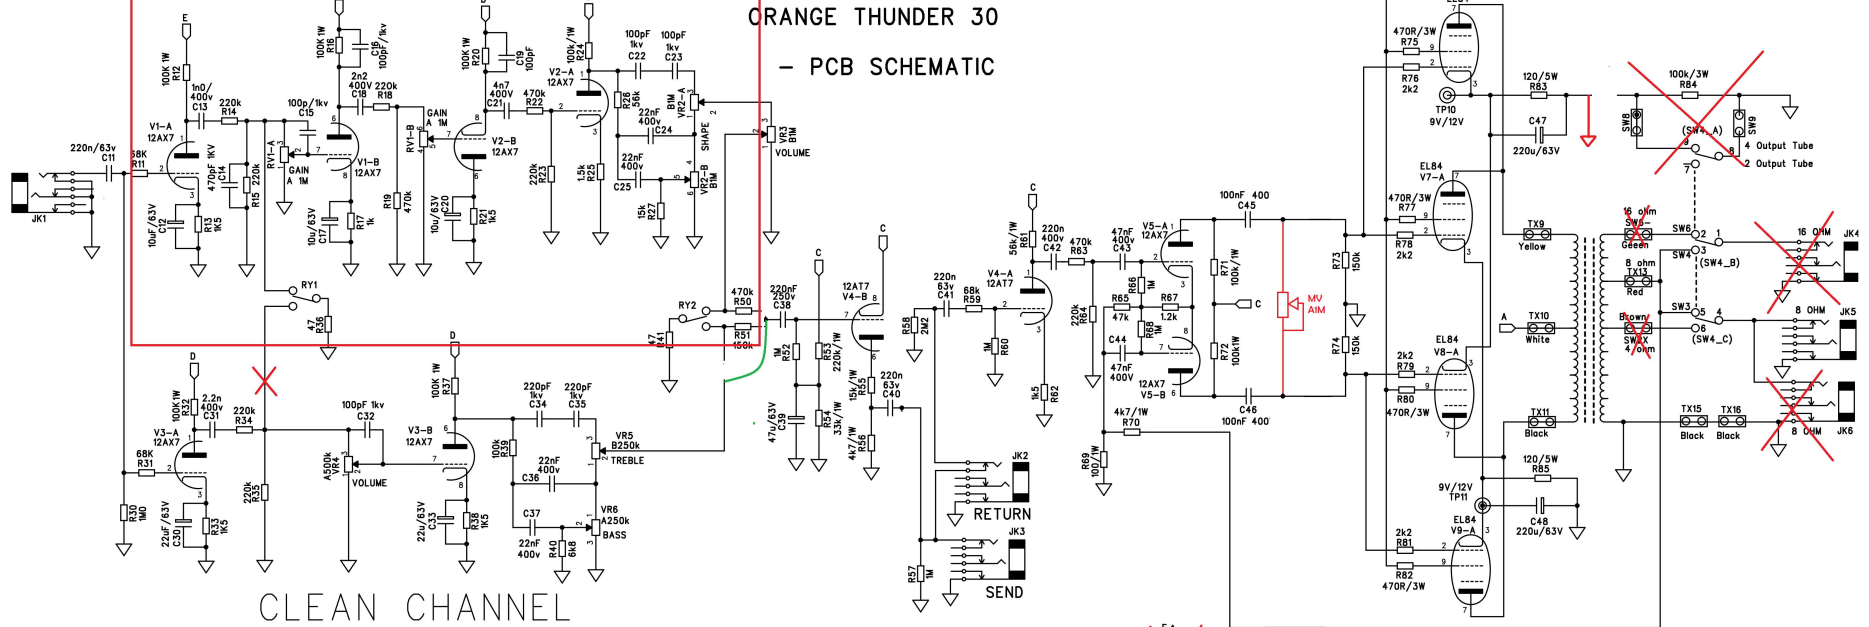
ORANGE THUNDER 30

– PCB SCHEMATIC

E
100K 1W R12
1n0/400v C13
220k R14
V1-A 12AX7
470pF 1KV C14
220k R15
10uF/63V C12
R13 1k5
68K R11
220n/63v C11
JK1
RV1-A GAIN A 1M
100p/1kv C15
100K 1W R16
C16 100pF/1kv
2n2 400V C18
220k R18
V1-B 12AX7
10u/63V C17
R17 1k
R19 470k
RV1-B GAIN A 1M
10u/63V C20
100K 1W R20
C19 100pF
4n7 400V C21
V2-B 12AX7
R21 1k5
470k R22
R23 220k
100k/1W R24
V2-A 12AX7
R26 56k
100pF 1kv C22
100pF 1kv C23
22nF 400v C24
B1M VR2-A
SHAPE
1.5k R25
22nF 400v C25
15k R27
VR2-B B1M
VR3 B1M VOLUME
RY1
47 R36
RY2
47 R41
470k R50
R51 150k
220nF 250v C38
C
12AT7 V4-B
1M R52
R53 220k/1W
47u/63V C39
R54 33k/1W
15k/1W R55
220n 63v C40
4k7/1W R56
R58 2M2
220n 63v C41
68k R59
V4-A 12AT7
1M R60
1k5 R82
56k/1W R61
220n 400v C42
470k R63
R64 220k
47nF 400v C43
R66 1M
R65 47k
R67 1.2k
R68 1M
V5-A 12AX7
C44 47nF 400V
12AX7 V5-B
4k7/1W R70
R69 100/1W
JK2 RETURN
JK3 SEND
R57 1M
100nF 400 C45
R71 100k/1W
C
MV A1M
R72 100k1W
C46 100nF 400
R73 150k
R74 150k
470R/3W R75
R76 2k2
TP10 9V/12V
120/5W R83
C47 220u/63V
EL84 V7-A
470R/3W R77
R78 2k2
TX9 Yellow
A
TX10 White
EL84 V8-A
2k2 R79
R80 470R/3W
TX11 Black
120/5W R85
9V/12V TP11
C48 220u/63V
EL84 V9-A
2k2 R81
R82 470R/3W
100k/3W R84
SW8
(SW4_A)
SW9
4 Output Tube
2 Output Tube
16 ohm SW5 Green
SW6
8 ohm TX13 Red
SW4 (SW4_B)
SW3
Brown SW2 4 ohm
(SW4_C)
16 OHM JK4
8 OHM JK5
8 OHM JK6
TX15 Black
TX16 Black
D
100K1W R32
2.2n 400v C31
V3-A 12AX7
220k R34
68K R31
R30 1M0
22uF/63V C30
R33 1K5
220k R35
100pF 1kv C32
A500k VR4 VOLUME
D
100K 1W R37
V3-B 12AX7
22u/63V C33
R38 1K5
220pF 1kv C34
220pF 1kv C35
100k R39
22nF 400v C36
C37 22nF 400v
R40 6k8
VR5 B250k TREBLE
VR6 A250k BASS
CLEAN CHANNEL